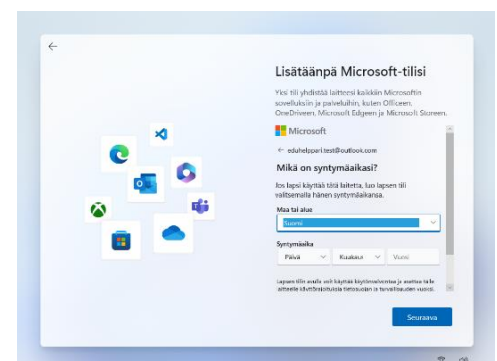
Lisätäänpä Microsoft-tilisi

Yksi tili yhdistää laitteesi kaikkiin Microsoftin sovelluksiin ja palveluihin, kuten Officeen, OneDriveen, Microsoft Edgeen ja Microsoft Storeen.

Microsoft

← eduhelppari.test@outlook.com

Mikä on syntymäaikasi?

Jos lapsi käyttää tätä laitetta, luo lapsen tili valitsemalla hänen syntymäaikansa.

Maa tai alue

Suomi

Syntymäaika

Päivä | Kuukausi | Vuosi

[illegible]

Seuraava